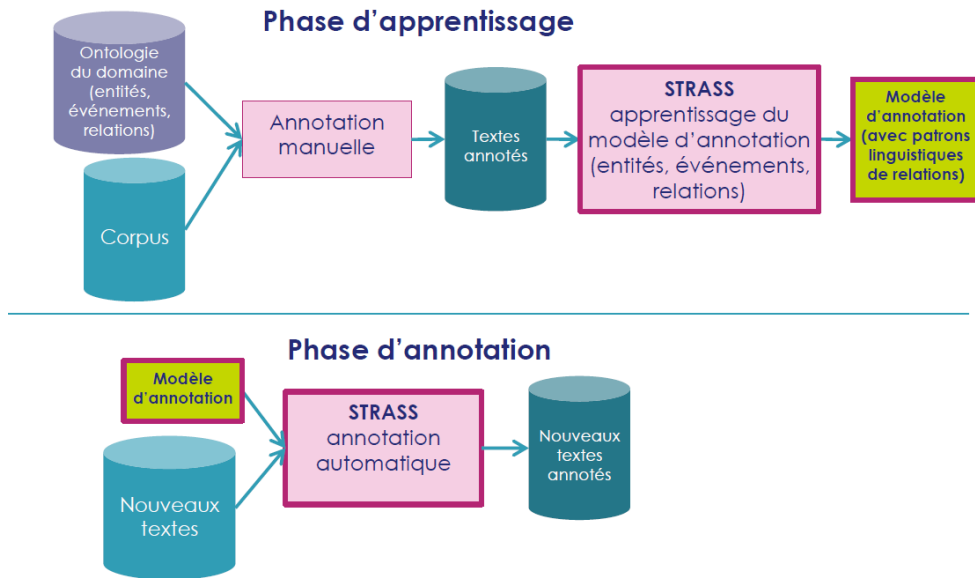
Phase d'apprentissage

Ontologie du domaine (entités, événements, relations)

Corpus

Annotation manuelle

Textes annotés

STRASS
apprentissage du modèle d'annotation (entités, événements, relations)

Modèle d'annotation (avec patrons linguistiques de relations)

Phase d'annotation

Modèle d'annotation

Nouveaux textes

STRASS
annotation automatique

Nouveaux textes annotés